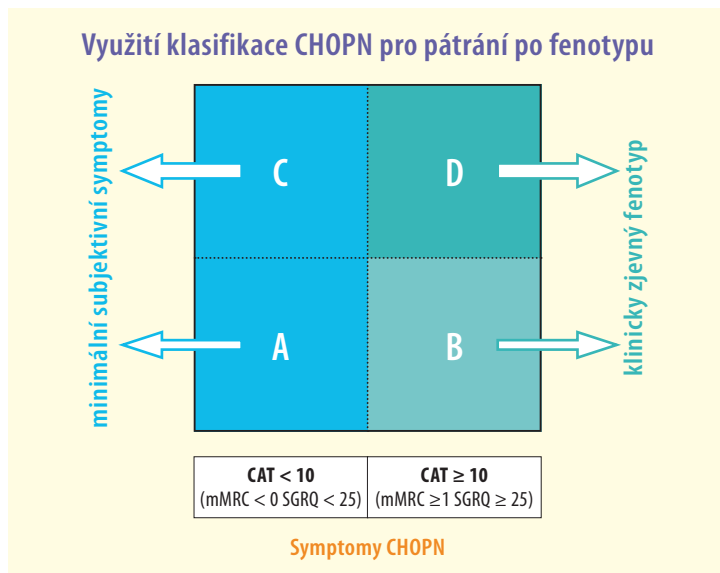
Využití klasifikace CHOPN pro pátrání po fenotypu

minimální subjektivní symptomy

C

D

A

B

klinicky zjevný fenotyp

| CAT < 10 (mMRC < 0 SGRQ < 25) | CAT ≥ 10 (mMRC ≥1 SGRQ ≥ 25) |
|---|---|

Symptomy CHOPN